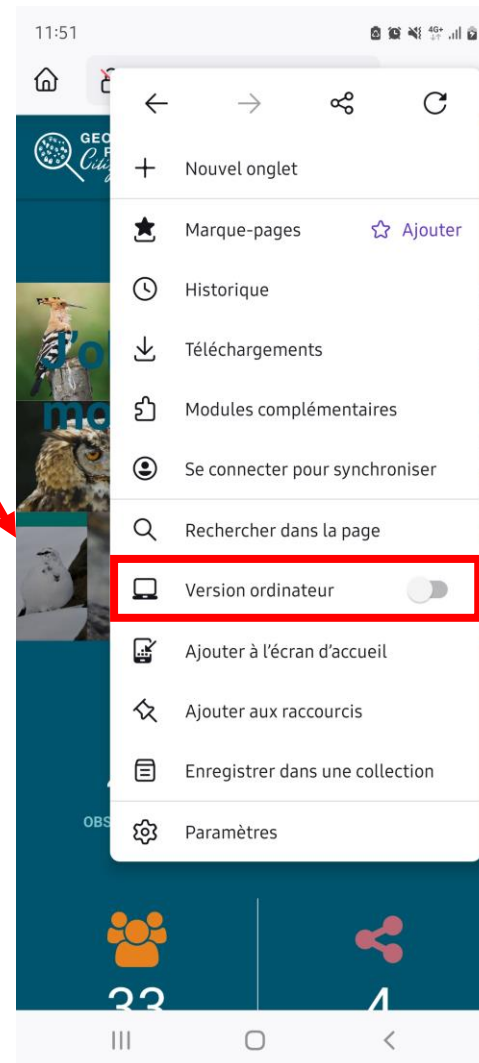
11:51

GEO
F
Citi

J'o
mo

OBS

Nouvel onglet

Marque-pages

Ajouter

Historique

Téléchargements

Modules complémentaires

Se connecter pour synchroniser

Rechercher dans la page

Version ordinateur

Ajouter à l'écran d'accueil

Ajouter aux raccourcis

Enregistrer dans une collection

Paramètres

33

4